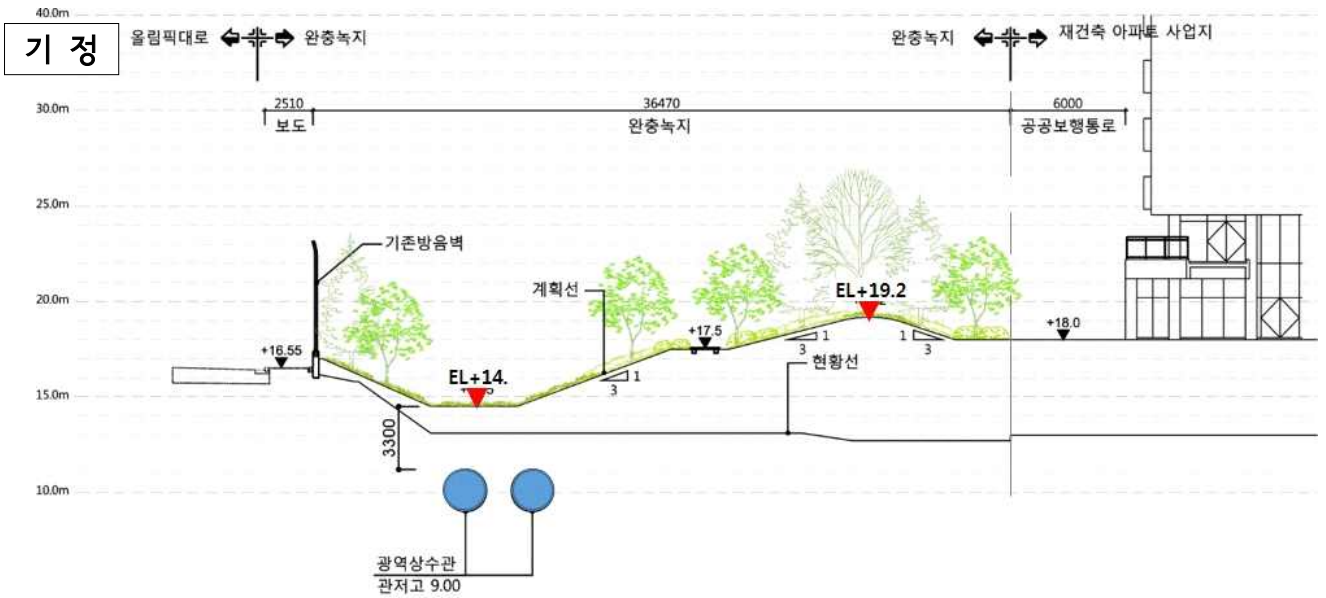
40.0m

기 정

올림픽대로

완충녹지

완충녹지

재건축 아파트 사업지

30.0m

2510

36470

6000

보도

완충녹지

공공보행통로

25.0m

기존방음벽

20.0m

계획선

EL+19.2

+17.5

1

3

1

3

+18.0

+16.55

현황선

EL+14.

1

3

15.0m

3300

10.0m

광역상수관

관저고 9.00